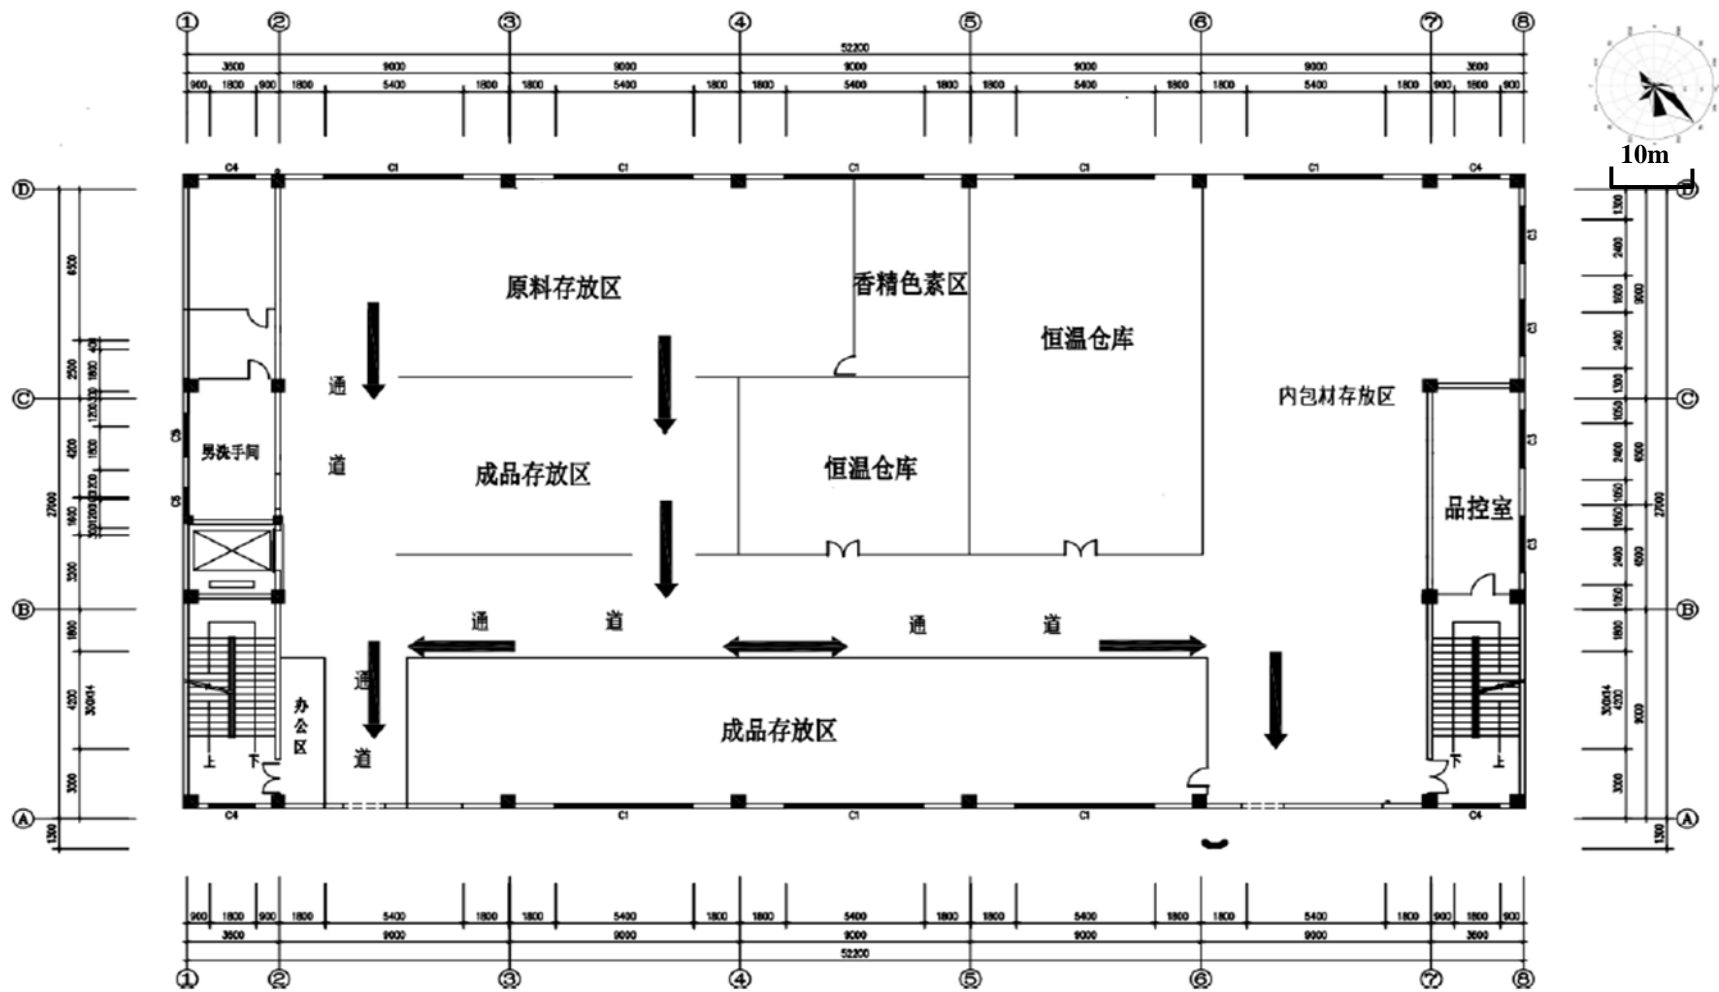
① ② ③ ④ ⑤ ⑥ ⑦ ⑧

52200

3600 9000 9000 9000 9000 9000 3600

900 1800 900 1800 5400 1800 1800 5400 1800 1800 5400 1800 1800 5400 1800 1800 5400 1800 900 1800 900

10m

C4 C1 C1 C1 C1 C1 C4

原料存放区

香精色素区

恒温仓库

内包材存放区

通

道

成品存放区

恒温仓库

男洗手间

品控室

通 道 通 道

办公区

通

道

成品存放区

上 下

下 上

C4 C1 C1 C1 C4

Ⓓ Ⓒ Ⓑ Ⓐ

6500 2500 4200 1600 3200 1800 4200 3300 1300

27000

900 1800 900 1800 5400 1800 1800 5400 1800 1800 5400 1800 1800 5400 1800 1800 5400 1800 900 1800 900

3600 9000 9000 9000 9000 9000 3600

52200

① ② ③ ④ ⑤ ⑥ ⑦ ⑧